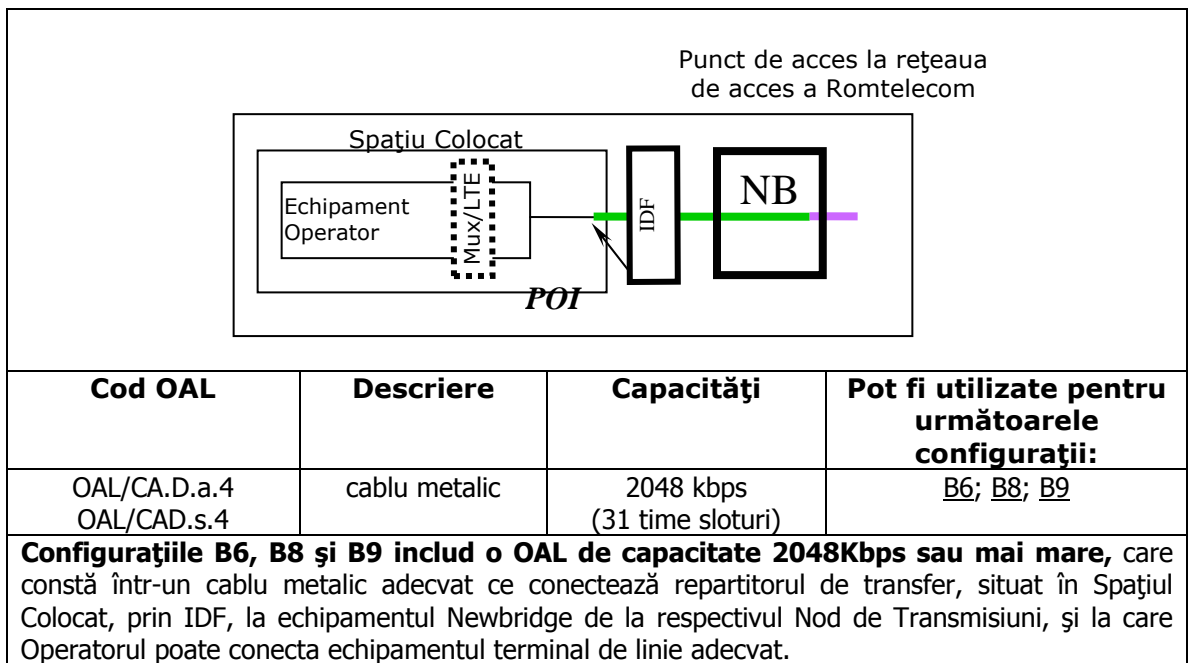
Punct de acces la reţeaua de acces a Romtelecom

Spaţiu Colocat

Echipament Operator

Mux/LTE

IDF

NB

POI

| Cod OAL | Descriere | Capacităţi | Pot fi utilizate pentru următoarele configuraţii: |
|---|---|---|---|
| OAL/CA.D.a.4 OAL/CAD.s.4 | cablu metalic | 2048 kbps (31 time sloturi) | B6; B8; B9 |

**Configuraţiile B6, B8 şi B9 includ o OAL de capacitate 2048Kbps sau mai mare,** care constă într-un cablu metalic adecvat ce conectează repartitorul de transfer, situat în Spaţiul Colocat, prin IDF, la echipamentul Newbridge de la respectivul Nod de Transmisiuni, şi la care Operatorul poate conecta echipamentul terminal de linie adecvat.